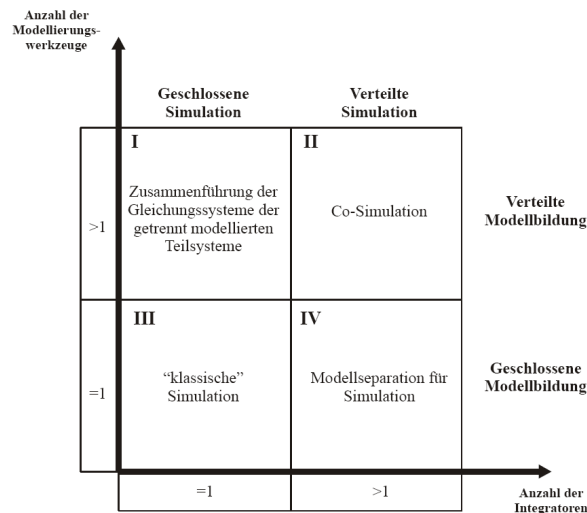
Anzahl der Modellierungswerkzeuge

Geschlossene Simulation

Verteilte Simulation

I

Zusammenführung der Gleichungssysteme der getrennt modellierten Teilsysteme

II

Co-Simulation

Verteilte Modellbildung

>1

III

“klassische” Simulation

IV

Modellseparation für Simulation

Geschlossene Modellbildung

=1

=1

>1

Anzahl der Integratoren